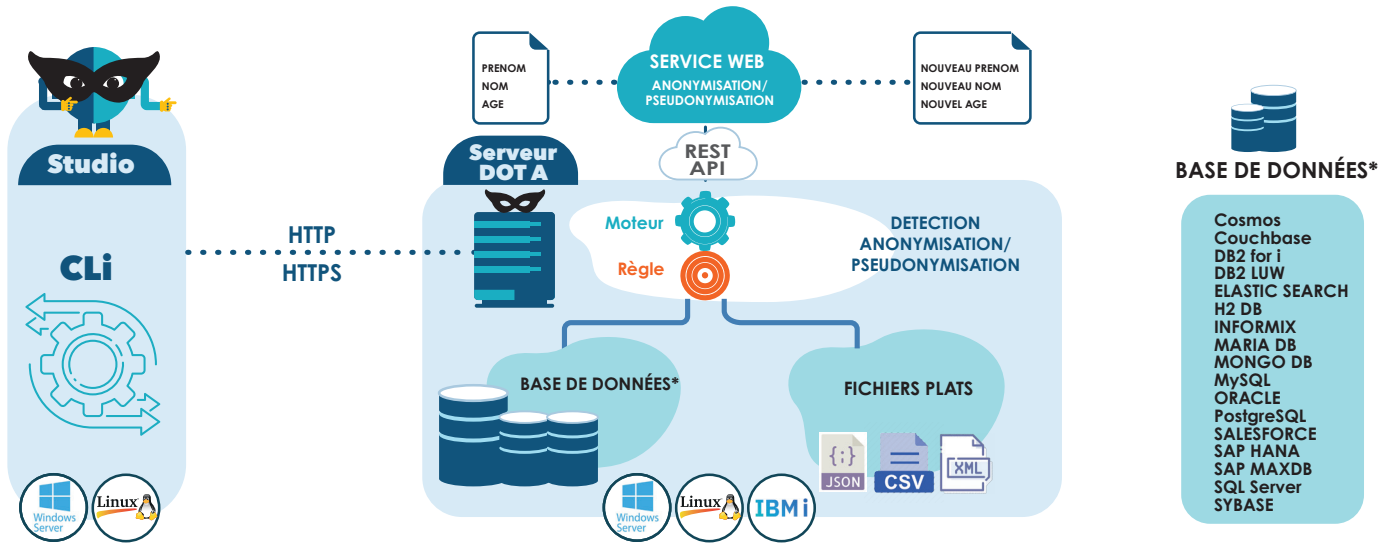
Studio

CLi

Windows Server

Linux

HTTP
HTTPS

PRENOM
NOM
AGE

SERVICE WEB
ANONYMISATION/
PSEUDONYMISATION

NOUVEAU PRENOM
NOUVEAU NOM
NOUVEL AGE

REST
API

Serveur
DOT A

Moteur

Règle

DETECTION
ANONYMISATION/
PSEUDONYMISATION

BASE DE DONNÉES*

FICHIERS PLATS

{;}
JSON

CSV

XML

Windows Server

Linux

IBM i

BASE DE DONNÉES*

Cosmos
Couchbase
DB2 for i
DB2 LUW
ELASTIC SEARCH
H2 DB
INFORMIX
MARIA DB
MONGO DB
MySQL
ORACLE
PostgreSQL
SALESFORCE
SAP HANA
SAP MAXDB
SQL Server
SYBASE